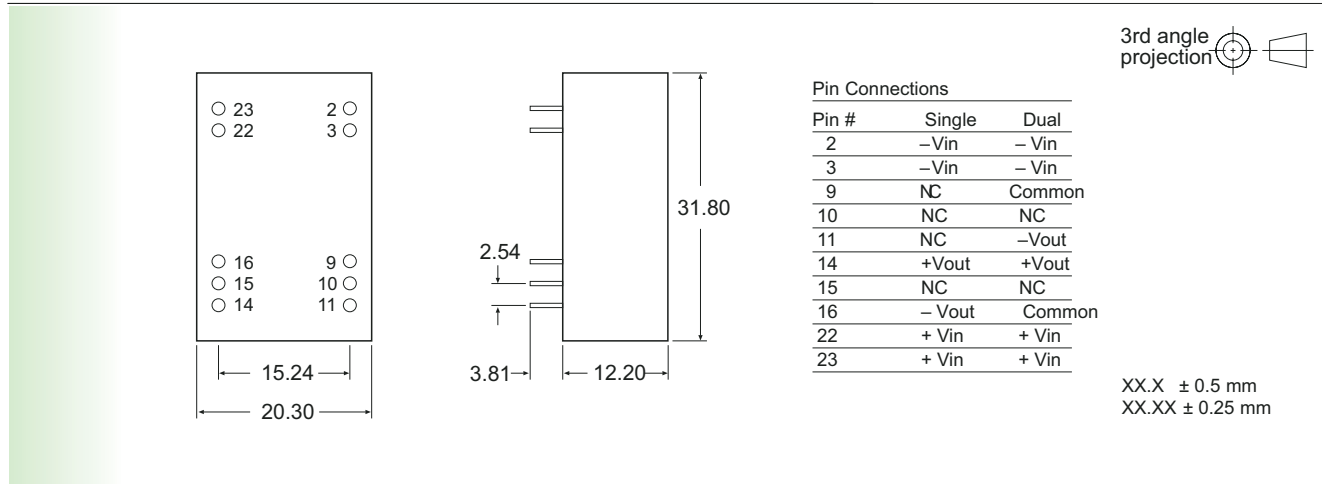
3rd angle projection

23
22
2
3
16
15
14
9
10
11

15.24
20.30

2.54
3.81
12.20
31.80

Pin Connections

| Pin # | Single | Dual |
|---|---|---|
| 2 | –Vin | – Vin |
| 3 | –Vin | – Vin |
| 9 | NC | Common |
| 10 | NC | NC |
| 11 | NC | –Vout |
| 14 | +Vout | +Vout |
| 15 | NC | NC |
| 16 | – Vout | Common |
| 22 | + Vin | + Vin |
| 23 | + Vin | + Vin |

XX.X ± 0.5 mm
XX.XX ± 0.25 mm